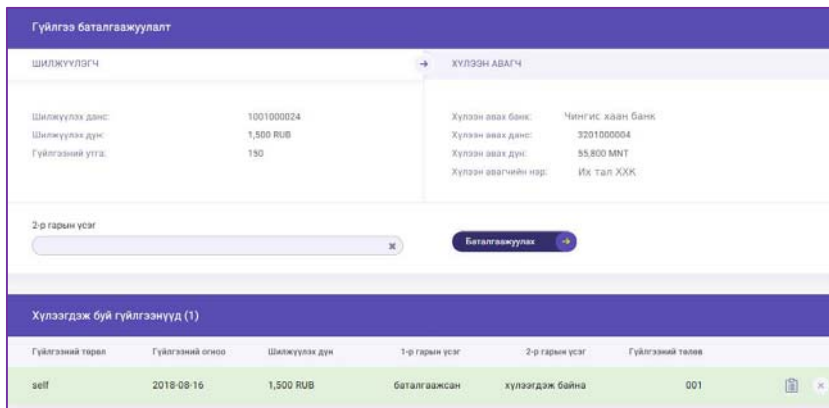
Гүйлгээ баталгаажуулалт

ШИЛЖҮҮЛЭГЧ

ХҮЛЭЭН АВАГЧ

Шилжүүлэх данс: 1001000024
Шилжүүлэх дүн: 1,500 RUB
Гүйлгээний утга: 150

Хүлээн авах банк: Чингис хаан банк
Хүлээн авах данс: 3201000004
Хүлээн авах дүн: 55,800 MNT
Хүлээн авагчийн нэр: Их тал ХХК

2-р гарын үсэг

Баталгаажуулах

Хүлээгдэж буй гүйлгээнүүд (1)

| Гүйлгээний төрөл | Гүйлгээний огноо | Шилжүүлэх дүн | 1-р гарын үсэг | 2-р гарын үсэг | Гүйлгээний төлөв |
|---|---|---|---|---|---|
| self | 2018-08-16 | 1,500 RUB | баталгаажсан | хүлээгдэж байна | 001 |